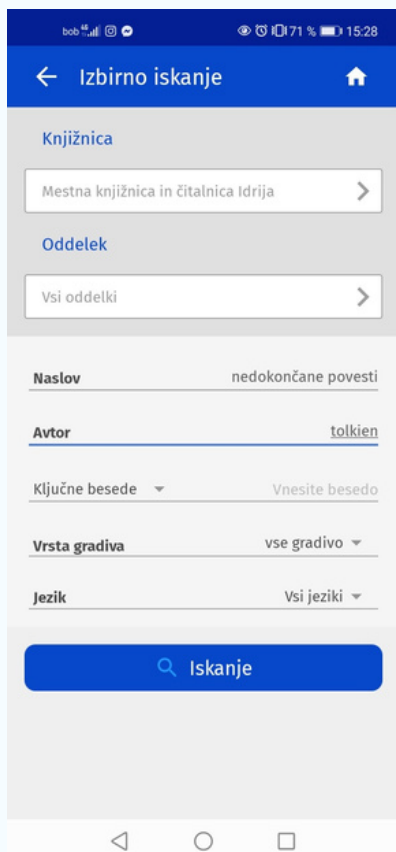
bob 4G 71 % 15:28

Izbirno iskanje

Knjižnica

Mestna knjižnica in čitalnica Idrija

Oddelek

Vsi oddelki

Naslov nedokončane povesti

Avtor tolkien

Ključne besede Vnesite besedo

Vrsta gradiva vse gradivo

Jezik Vsi jeziki

Iskanje